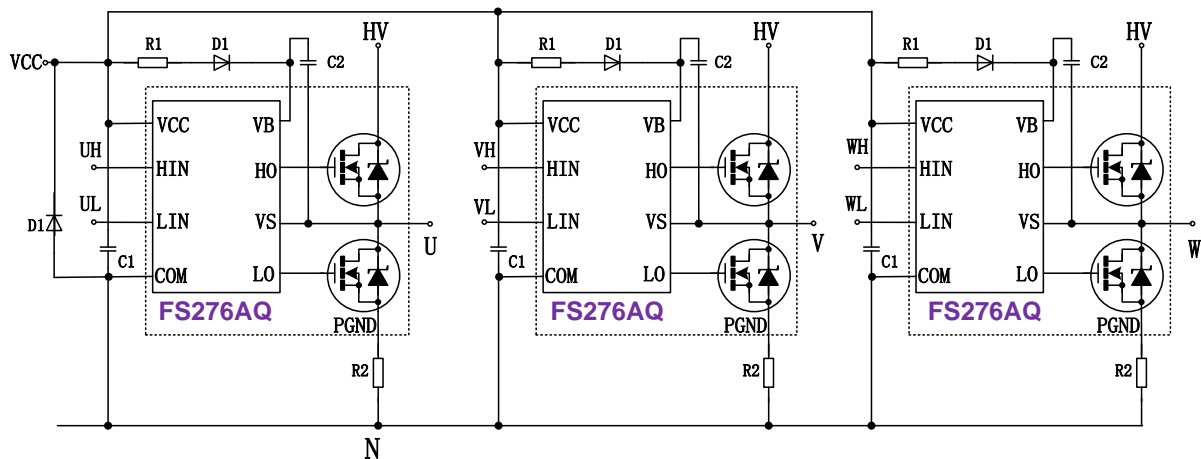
VCC
R1
D1
C2
HV
VCC
VB
UH
HIN
HO
UL
LIN
VS
D1
U
C1
COM
LO
FS276AQ
PGND
R2
R1
D1
C2
HV
VCC
VB
VH
HIN
HO
VL
LIN
VS
V
C1
COM
LO
FS276AQ
PGND
R2
R1
D1
C2
HV
VCC
VB
WH
HIN
HO
WL
LIN
VS
W
C1
COM
LO
FS276AQ
PGND
R2
N